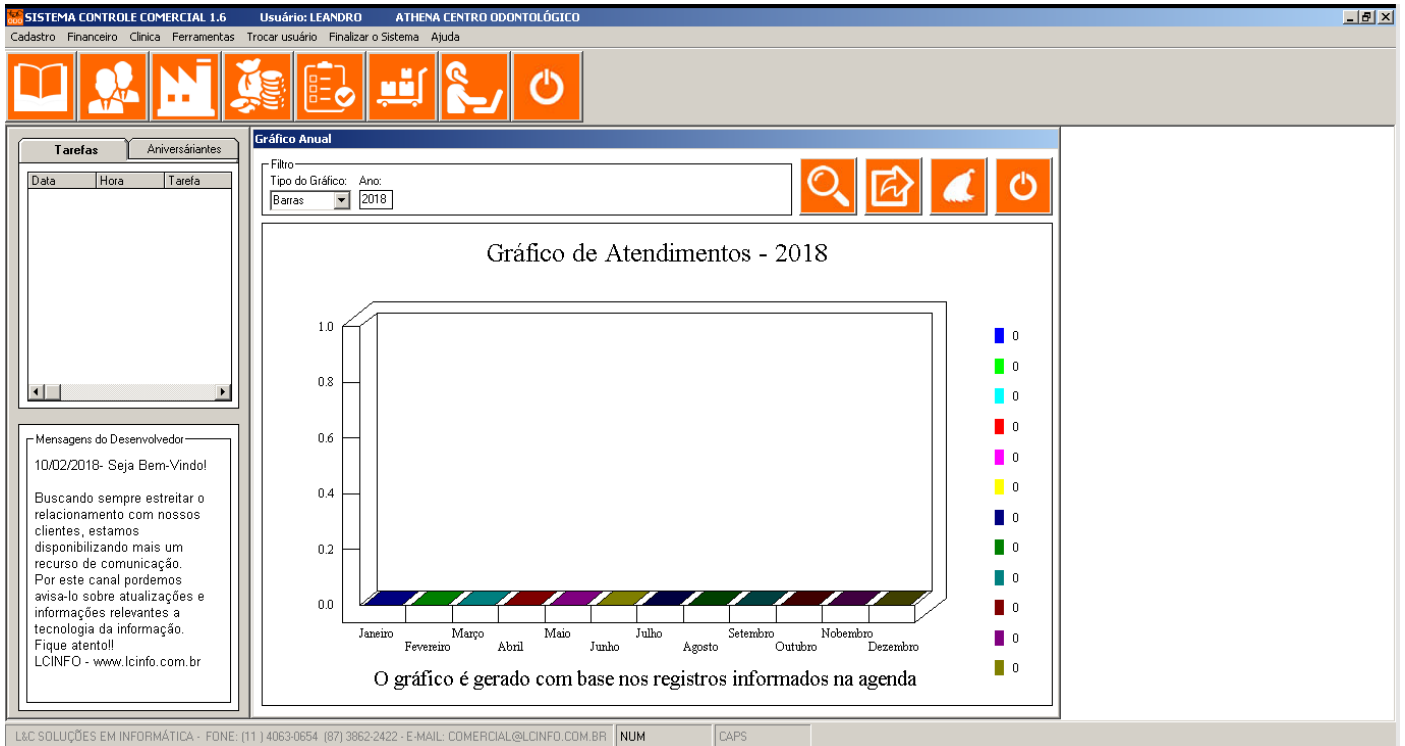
SISTEMA CONTROLE COMERCIAL 1.6 Usuário: LEANDRO ATHENA CENTRO ODONTOLÓGICO

Cadastro Financeiro Clinica Ferramentas Trocar usuário Finalizar o Sistema Ajuda

Tarefas Aniversáriantes

| Data | Hora | Tarefa |
|---|---|---|

Mensagens do Desenvolvedor

10/02/2018- Seja Bem-Vindo!

Buscando sempre estreitar o relacionamento com nossos clientes, estamos disponibilizando mais um recurso de comunicação. Por este canal pordemos avisa-lo sobre atualizações e informações relevantes a tecnologia da informação. Fique atento!! LCINFO - www.lcinfo.com.br

Gráfico Anual

Filtro
Tipo do Gráfico: Barras
Ano: 2018

Gráfico de Atendimentos - 2018

1.0
0.8
0.6
0.4
0.2
0.0

Janeiro Fevereiro Março Abril Maio Junho Julho Agosto Setembro Outubro Nobembro Dezembro

0
0
0
0
0
0
0
0
0
0
0
0

O gráfico é gerado com base nos registros informados na agenda

L&C SOLUÇÕES EM INFORMÁTICA - FONE: (11 ) 4063-0654 (87) 3862-2422 - E-MAIL: COMERCIAL@LCINFO.COM.BR NUM CAPS